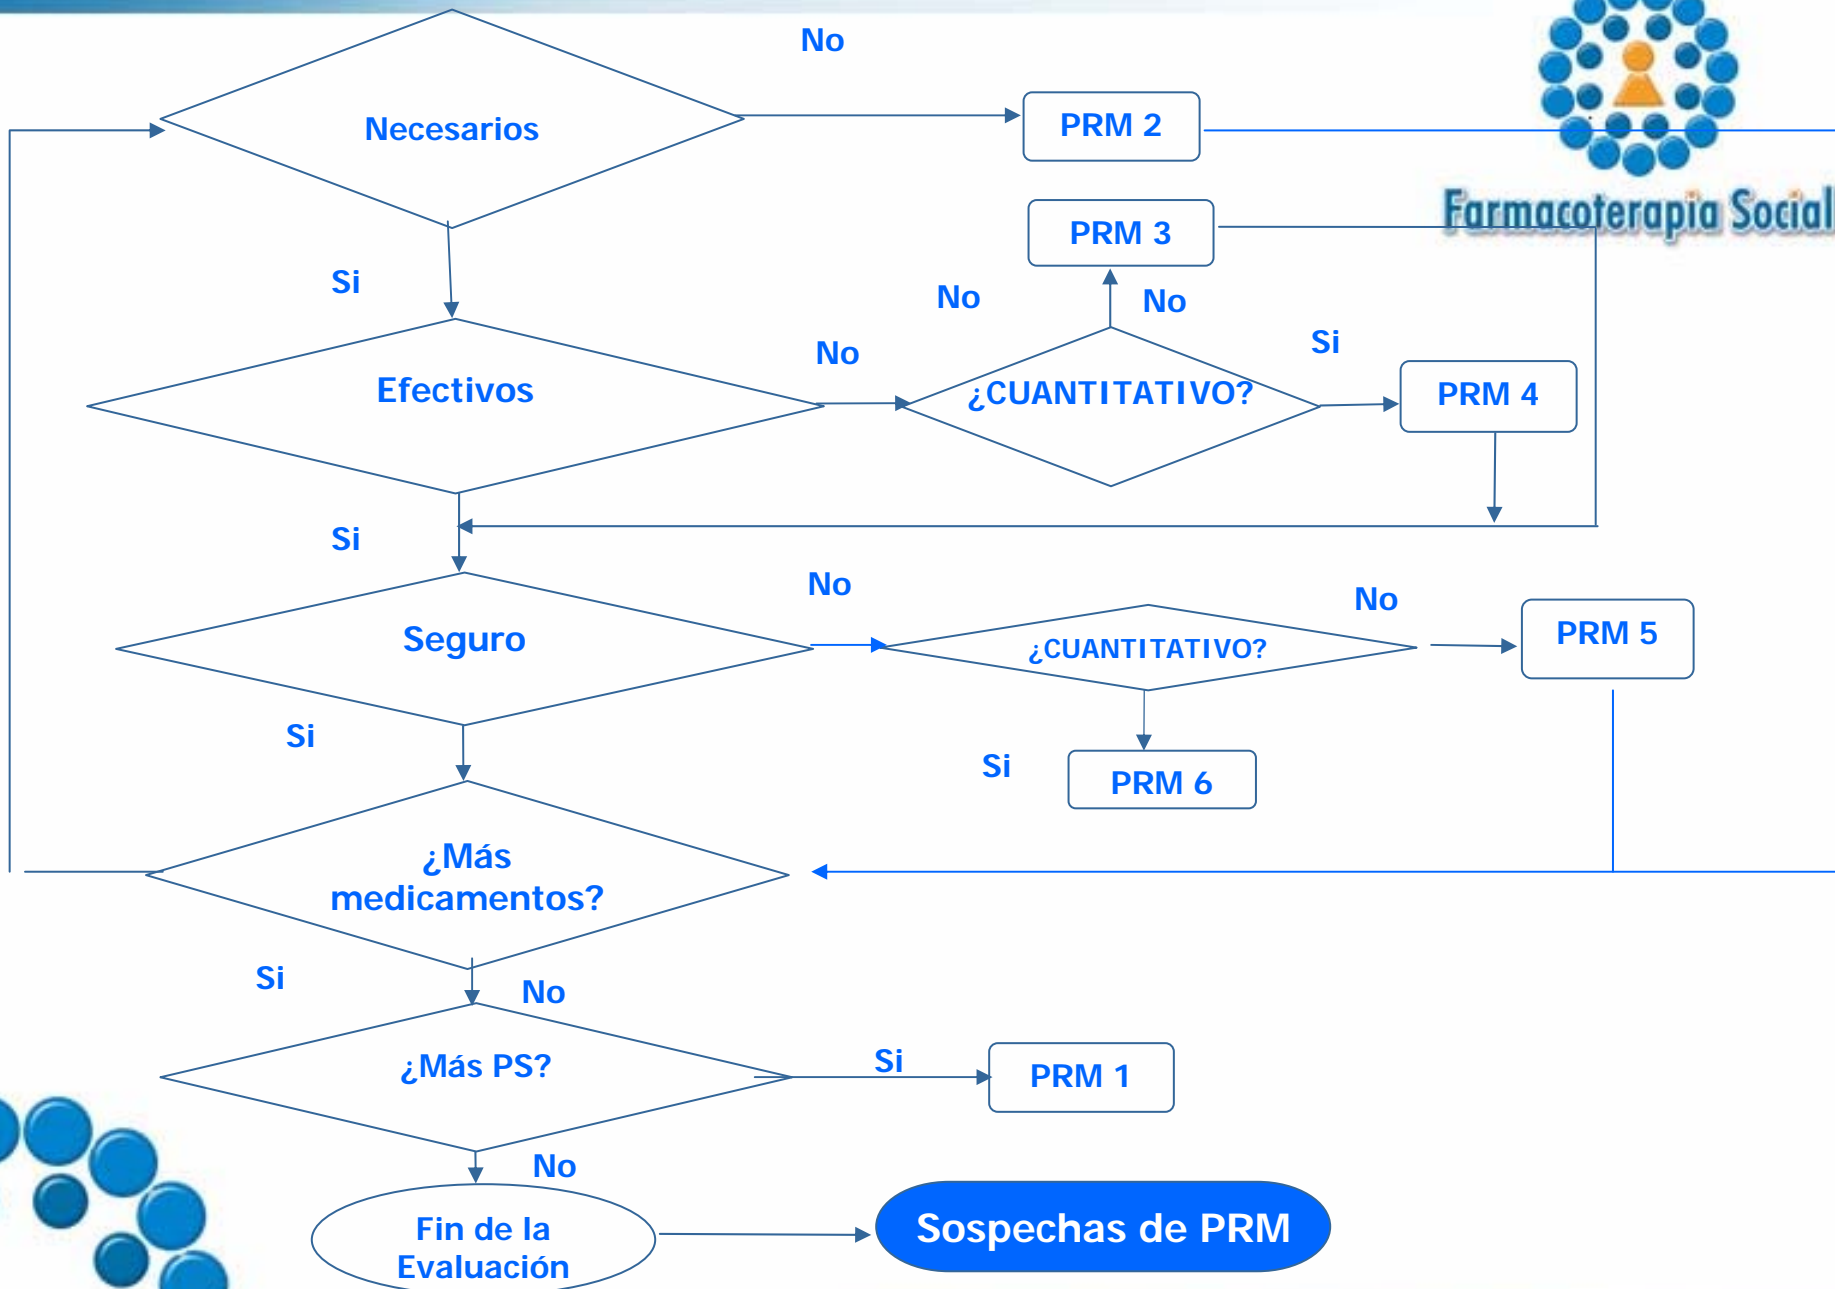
No

Necesarios

PRM 2

Farmacoterapia Social

PRM 3

Si

No

No

Si

No

Efectivos

¿CUANTITATIVO?

PRM 4

Si

No

No

Seguro

¿CUANTITATIVO?

PRM 5

Si

Si

PRM 6

¿Más medicamentos?

Si

No

¿Más PS?

Si

PRM 1

No

Fin de la Evaluación

Sospechas de PRM